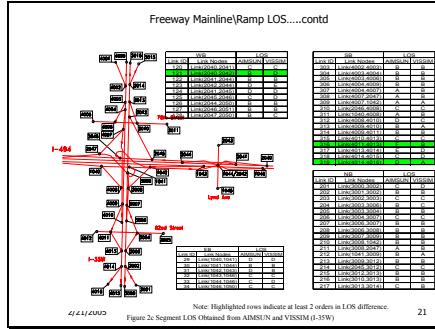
Freeway Mainline\Ramp LOS.....contd

| WB | | LOS | |
|---|---|---|---|
| Link ID | Link Nodes | AIMSUN | VISSIM |
| 120 | Link(2040,2041) | C | C |
| 121 | Link(2045,2042) | B | C |
| 122 | Link(2041,2044) | C | C |
| 123 | Link(2044,2045) | C | C |
| 124 | Link(2046,2045) | B | B |
| 125 | Link(2042,2050) | B | B |
| 126 | Link(2043,2046) | B | B |
| 127 | Link(2046,2051) | B | B |
| 128 | Link(2047,2050) | B | B |

| SB | | LOS | |
|---|---|---|---|
| Link ID | Link Nodes | AIMSUN | VISSIM |
| 303 | Link(4002,4003) | B | B |
| 304 | Link(4003,4004) | B | B |
| 305 | Link(4004,4005) | B | B |
| 306 | Link(4005,4006) | B | B |
| 307 | Link(4006,4007) | A | B |
| 308 | Link(4007,4042) | A | B |
| 309 | Link(4007,1040) | A | A |
| 310 | Link(4008,4009) | B | B |
| 311 | Link(1040,4008) | A | B |
| 312 | Link(4008,4010) | C | C |
| 313 | Link(4009,4010) | B | A |
| 314 | Link(4010,4011) | C | C |
| 315 | Link(4011,4012) | C | C |
| 316 | Link(4012,4013) | C | D |
| 317 | Link(4013,4014) | C | D |
| 318 | Link(4014,4015) | C | D |
| 319 | Link(4015,4016) | C | C |

| NB | | LOS | |
|---|---|---|---|
| Link ID | Link Nodes | AIMSUN | VISSIM |
| 201 | Link(3000,3002) | C | D |
| 202 | Link(3001,3002) | C | C |
| 203 | Link(3002,3003) | C | C |
| 204 | Link(3003,3004) | B | B |
| 205 | Link(3004,3007) | C | C |
| 206 | Link(3005,3007) | B | B |
| 207 | Link(3006,3007) | B | B |
| 208 | Link(3007,3008) | B | B |
| 209 | Link(3008,3009) | B | B |
| 210 | Link(3009,1042) | B | B |
| 211 | Link(3008,2047) | B | B |
| 212 | Link(1041,3009) | B | A |
| 213 | Link(3009,3010) | C | C |
| 214 | Link(2043,3012) | C | C |
| 215 | Link(3010,3012) | B | B |
| 216 | Link(3012,3013) | C | C |
| 217 | Link(3013,3014) | C | B |

| EB | | LOS | |
|---|---|---|---|
| Link ID | Link Nodes | AIMSUN | VISSIM |
| 29 | Link(1040,1041) | C | C |
| 30 | Link(1047,1048) | B | B |
| 31 | Link(1002,1003) | B | B |
| 32 | Link(1043,1046) | B | B |
| 33 | Link(1044,1046) | C | C |
| 34 | Link(1046,1050) | B | B |

I-494

I-35W

76th Street

Lyndale Ave

82nd Street

2/21/2005

Note: Highlighted rows indicate at least 2 orders in LOS difference.

Figure 2c Segment LOS Obtained from AIMSUN and VISSIM (I-35W)

21